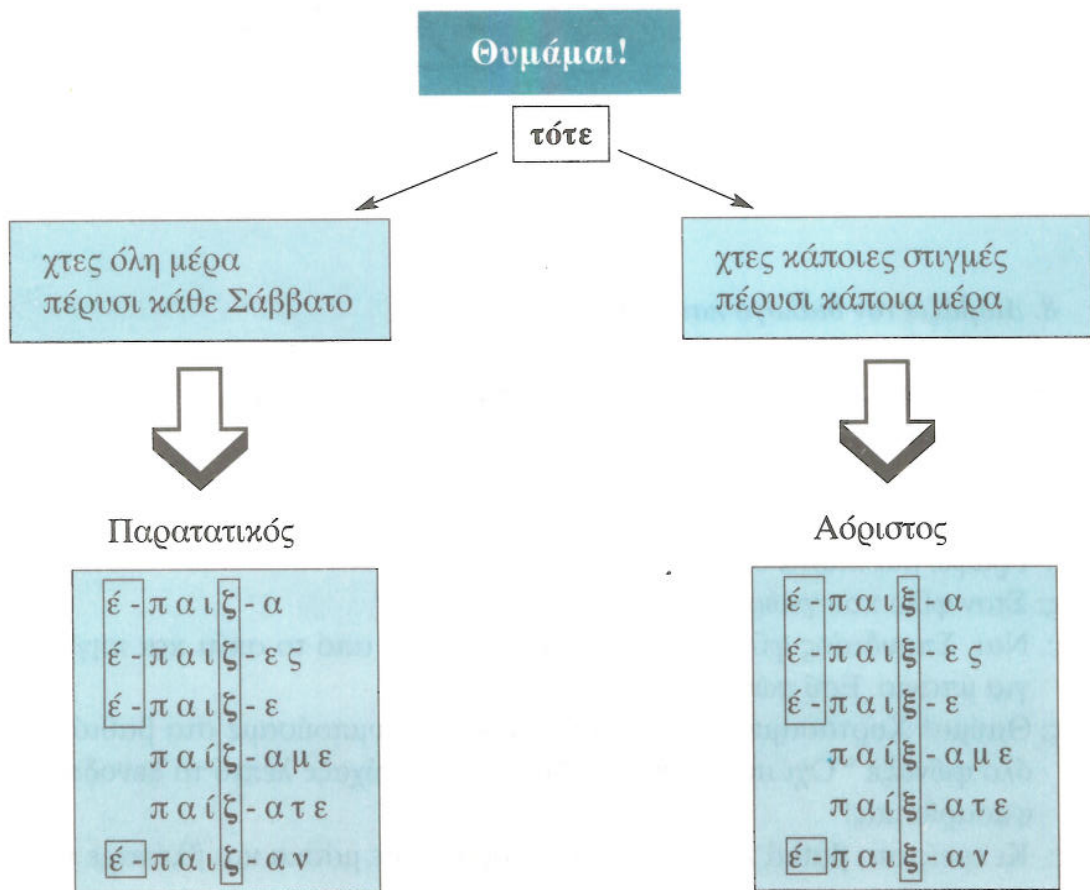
Θυμάμαι!

τότε

χτες όλη μέρα
πέρυσι κάθε Σάββατο

χτες κάποιες στιγμές
πέρυσι κάποια μέρα

Παρατατικός

έ-παιζ-α
έ-παιζ-ες
έ-παιζ-ε
παίζ-αμε
παίζ-ατε
έ-παιζ-αν

Αόριστος

έ-παιξ-α
έ-παιξ-ες
έ-παιξ-ε
παίξ-αμε
παίξ-ατε
έ-παιξ-αν